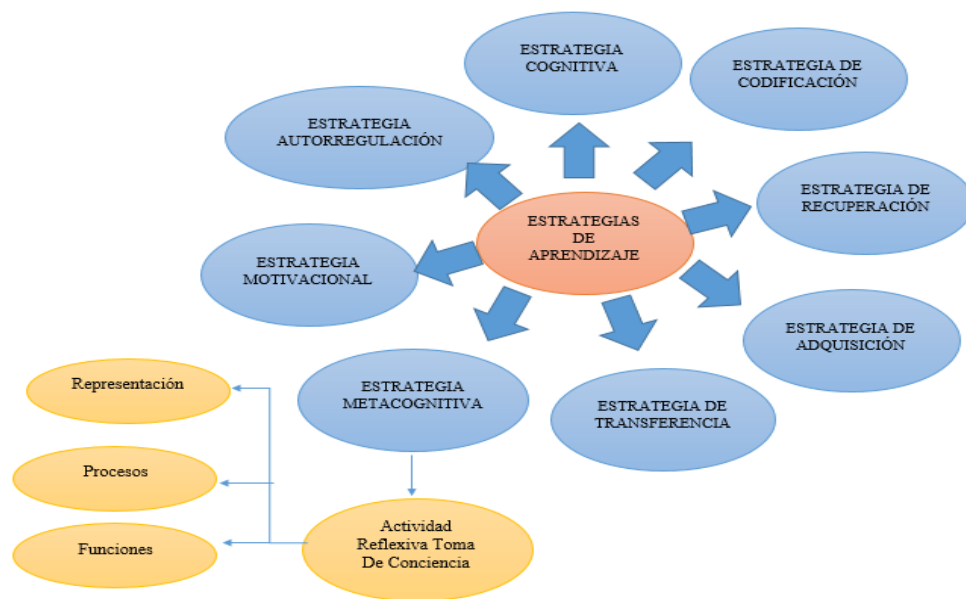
ESTRATEGIAS DE APRENDIZAJE

ESTRATEGIA COGNITIVA

ESTRATEGIA DE CODIFICACIÓN

ESTRATEGIA DE RECUPERACIÓN

ESTRATEGIA DE ADQUISICIÓN

ESTRATEGIA DE TRANSFERENCIA

ESTRATEGIA METACOGNITIVA

ESTRATEGIA MOTIVACIONAL

ESTRATEGIA AUTORREGULACIÓN

Actividad Reflexiva Toma De Conciencia

Representación

Procesos

Funciones